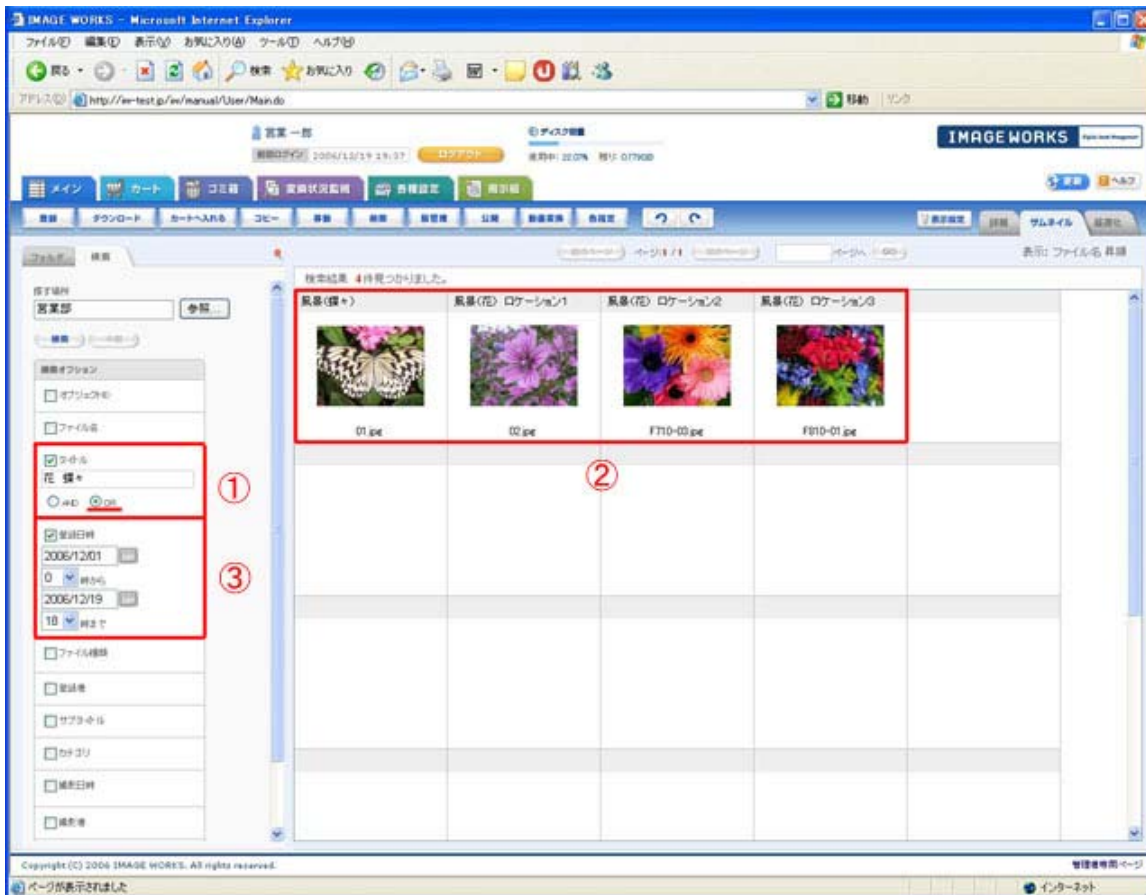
IMAGE WORKS - Microsoft Internet Explorer
ファイル(F) 編集(E) 表示(V) お気に入り(A) ツール(T) ヘルプ(H)
戻る 検索 お気に入り
アドレス(D) http://iw-test.jp/iw/manual/User/Main.do
移動 リンク
営業 一郎
前回ログイン 2006/12/19 19:37 ログアウト
ディスク容量
使用中: 22.07% 残り: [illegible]
IMAGE WORKS
メイン カート コミ箱 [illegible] 各種設定 掲示板
更新 ヘルプ
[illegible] ダウンロード カートへ入れる コピー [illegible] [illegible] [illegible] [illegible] 公開 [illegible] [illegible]
表示設定 詳細 サムネイル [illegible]
フォルダ 検索
前のページ ページ1/1 次のページ ページへ GO
表示: ファイル名 昇順
探す場所
営業部
参照...
検索 クリア
検索オプション
オブジェクトID
ファイル名
タイトル
花 蝶々
AND OR
①
登録日時
2006/12/01
0 時から
2006/12/19
18 時まで
③
ファイル種類
登録者
サブタイトル
カテゴリ
撮影日時
撮影者
検索結果 4件見つかりました。
風景(蝶々)
01.jpg
風景(花) ロケーション1
02.jpg
風景(花) ロケーション2
F710-03.jpg
風景(花) ロケーション3
F810-01.jpg
②
Copyright (C) 2006 IMAGE WORKS. All rights reserved.
管理者専用ページ
ページが表示されました
インターネット